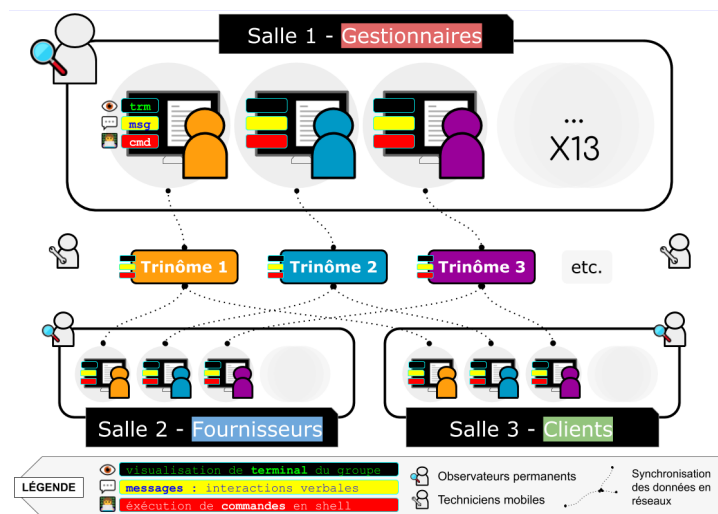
Salle 1 - Gestionnaires

trm
msg
cmd

...
X13

Trinôme 1
Trinôme 2
Trinôme 3
etc.

Salle 2 - Fournisseurs
Salle 3 - Clients

LÉGENDE
visualisation de terminal du groupe
messages : interactions verbales
exécution de commandes en shell
Observateurs permanents
Techniciens mobiles
Synchronisation des données en réseaux